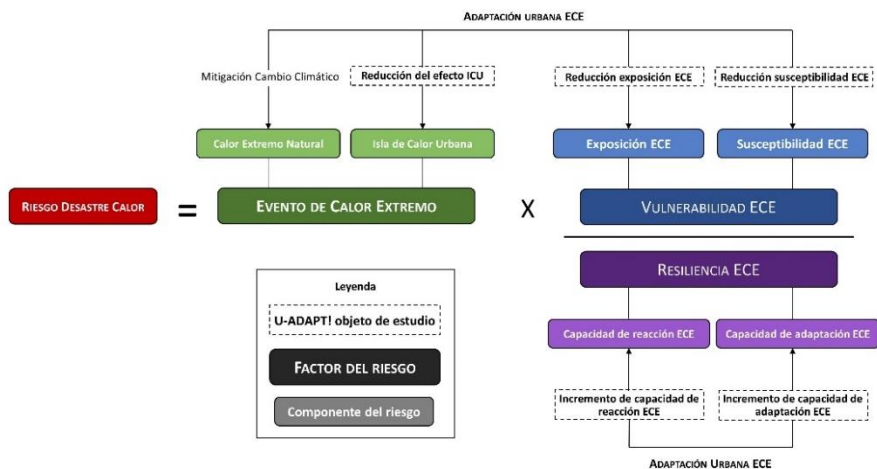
ADAPTACIÓN URBANA ECE

Mitigación Cambio Climático

Reducción del efecto ICU

Reducción exposición ECE

Reducción susceptibilidad ECE

Calor Extremo Natural

Isla de Calor Urbana

Exposición ECE

Susceptibilidad ECE

RIESGO DESASTRE CALOR

=

EVENTO DE CALOR EXTREMO

X

VULNERABILIDAD ECE

RESILIENCIA ECE

Leyenda

U-ADAPT! objeto de estudio

FACTOR DEL RIESGO

Componente del riesgo

Capacidad de reacción ECE

Capacidad de adaptación ECE

Incremento de capacidad de reacción ECE

Incremento de capacidad de adaptación ECE

ADAPTACIÓN URBANA ECE